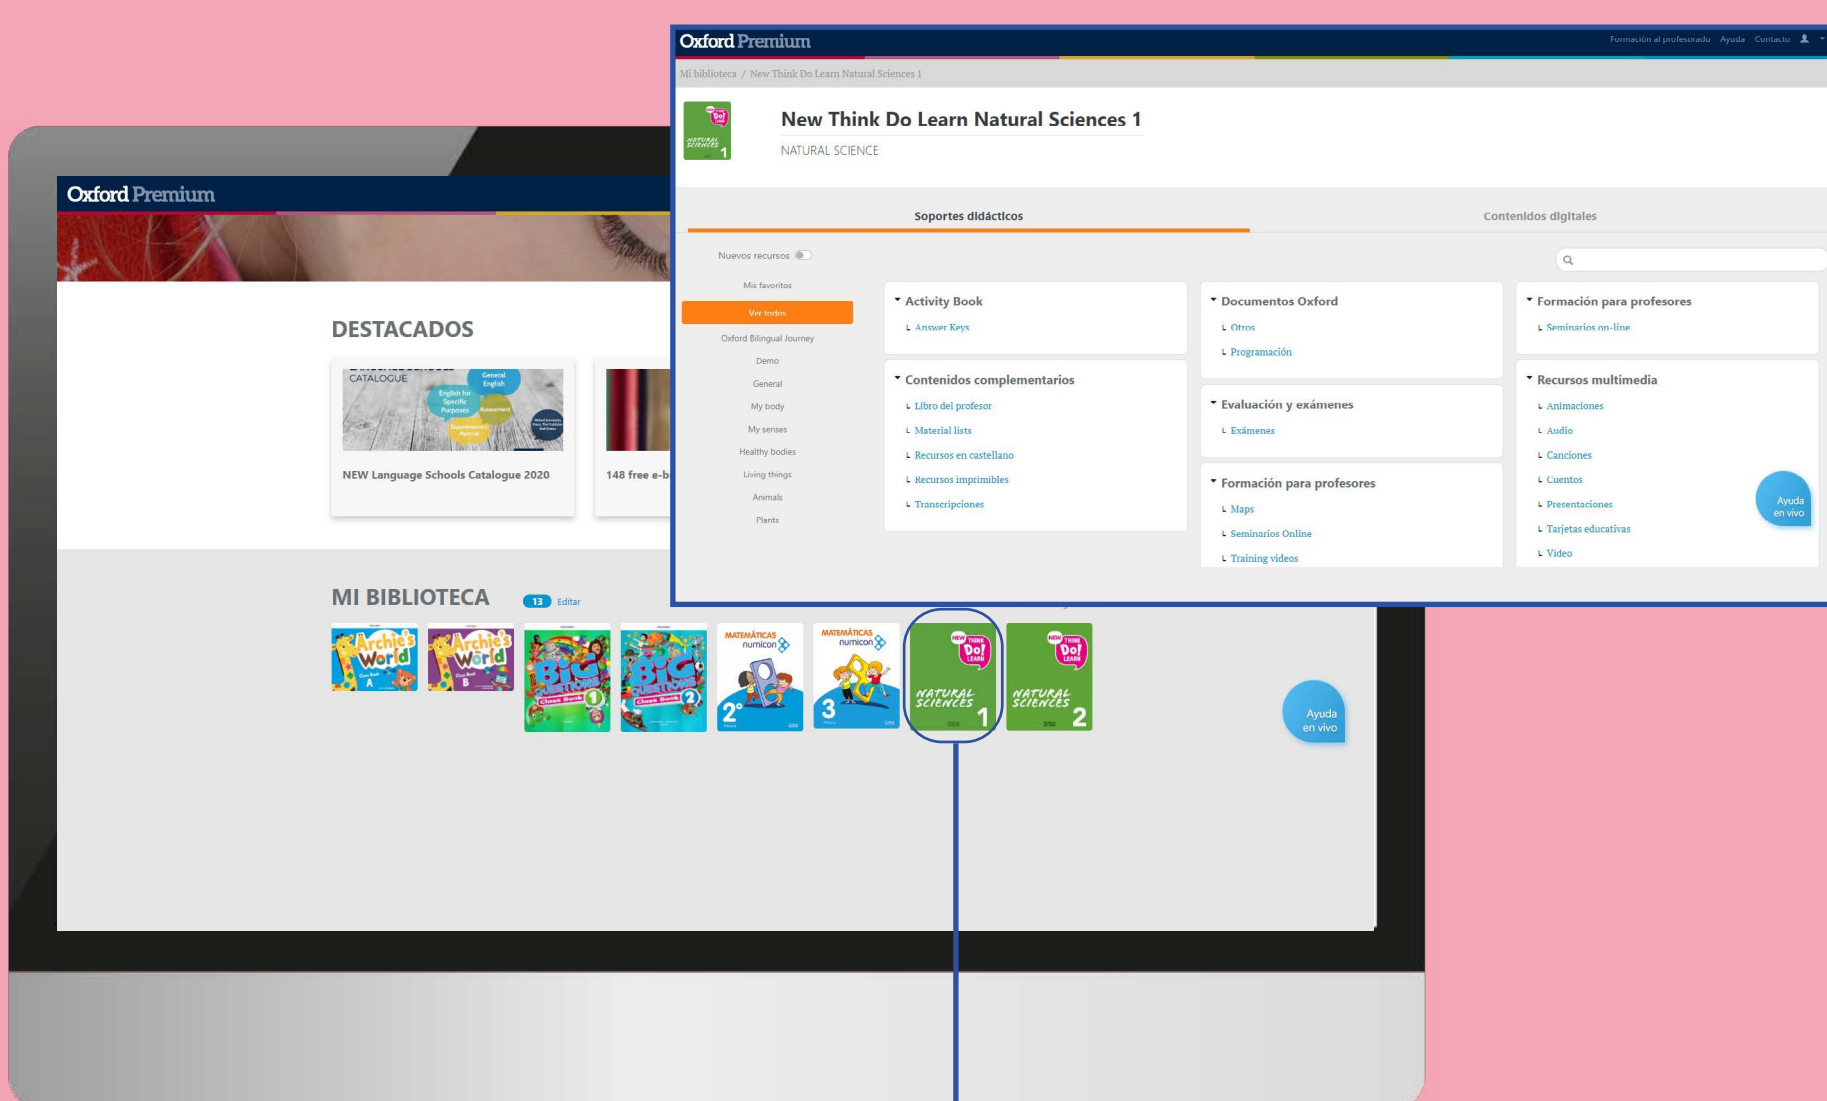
Oxford Premium

Formación al profesorado Ayuda Contacto

Mi biblioteca / New Think Do Learn Natural Sciences 1

New Think Do Learn Natural Sciences 1

NATURAL SCIENCE

Soportes didácticos

Contenidos digitales

Nuevos recursos

Mis favoritos

Ver todos

Oxford Bilingual Journey

Demo

General

My body

My senses

Healthy bodies

Living things

Animals

Plants

Activity Book
Answer Keys

Contenidos complementarios
Libro del profesor
Material lists
Recursos en castellano
Recursos imprimibles
Transcripciones

Documentos Oxford
Otros
Programación

Evaluación y exámenes
Exámenes

Formación para profesores
Maps
Seminarios Online
Training videos

Formación para profesores
Seminarios on-line

Recursos multimedia
Animaciones
Audio
Canciones
Cuentos
Presentaciones
Tarjetas educativas
Video

Ayuda en vivo

Oxford Premium

DESTACADOS

CATALOGUE
General English
English for Specific Purposes
Assessment

NEW Language Schools Catalogue 2020

148 free e-b

MI BIBLIOTECA 13 Editar

Archie's World A
Archie's World B
Big Questions 1
Big Questions 2
MATEMÁTICAS numicon 2º
MATEMÁTICAS numicon 3
NEW THINK Do! LEARN NATURAL SCIENCES 1
NEW THINK Do! LEARN NATURAL SCIENCES 2

Ayuda en vivo